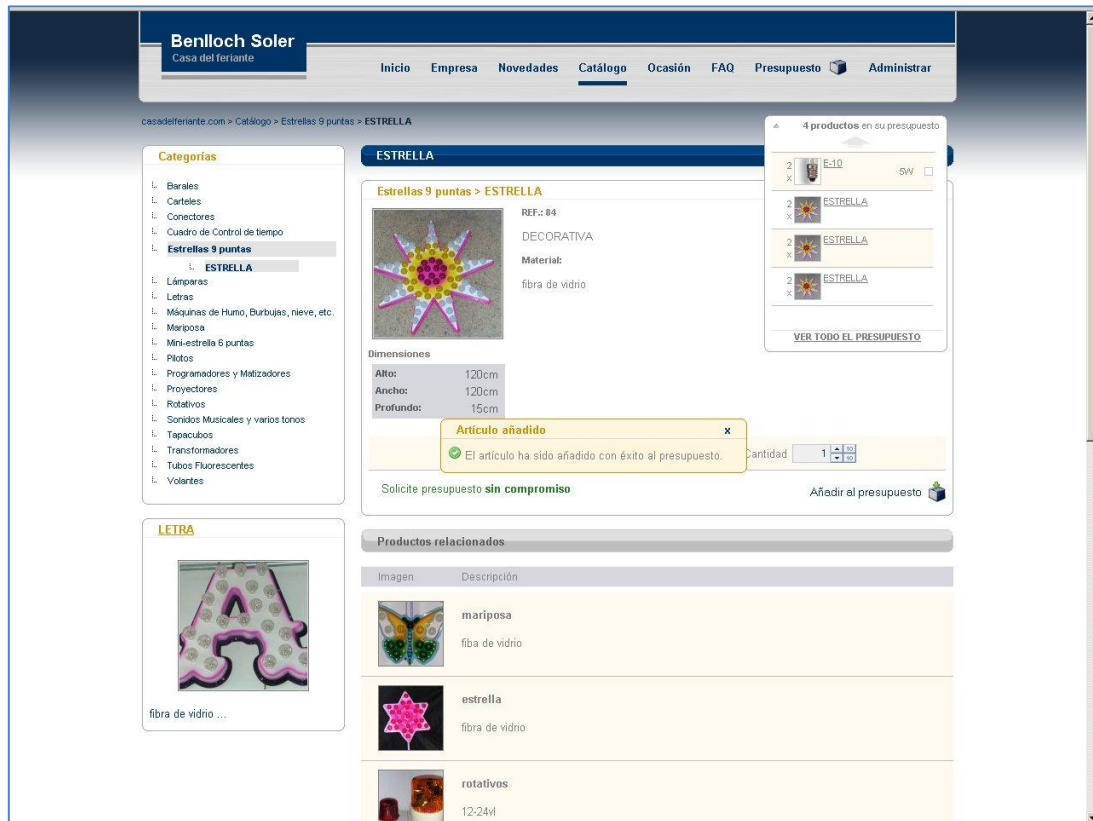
Benlloch Soler
Casa del feriante

Inicio Empresa Novedades Catálogo Ocasión FAQ Presupuesto Administrar

casadelferiante.com > Catálogo > Estrellas 9 puntas > ESTRELLA

4 productos en su presupuesto

2 x E-10 5W
2 x ESTRELLA
2 x ESTRELLA
2 x ESTRELLA

VER TODO EL PRESUPUESTO

Categorías

Barales
Carteles
Conectores
Cuadro de Control de tiempo
Estrellas 9 puntas
ESTRELLA
Lámparas
Letras
Máquinas de Humo, Burbujas, nieve, etc.
Mariposa
Mini-estrella 6 puntas
Pilotos
Programadores y Matizadores
Proyectores
Rotativos
Sonidos Musicales y varios tonos
Tapacubos
Transformadores
Tubos Fluorescentes
Volantes

ESTRELLA

Estrellas 9 puntas > ESTRELLA

REF.: 84

DECORATIVA

Material:

fibra de vidrio

Dimensiones

| Alto: | 120cm |
|---|---|
| Ancho: | 120cm |
| Profundo: | 15cm |

Artículo añadido x
El artículo ha sido añadido con éxito al presupuesto.

Cantidad 1

Solicite presupuesto sin compromiso

Añadir al presupuesto

LETRA

fibra de vidrio ...

Productos relacionados

| Imagen | Descripción |
|---|---|
| | mariposa fiba de vidrio |
| | estrella fibra de vidrio |
| | rotativos 12-24vl |